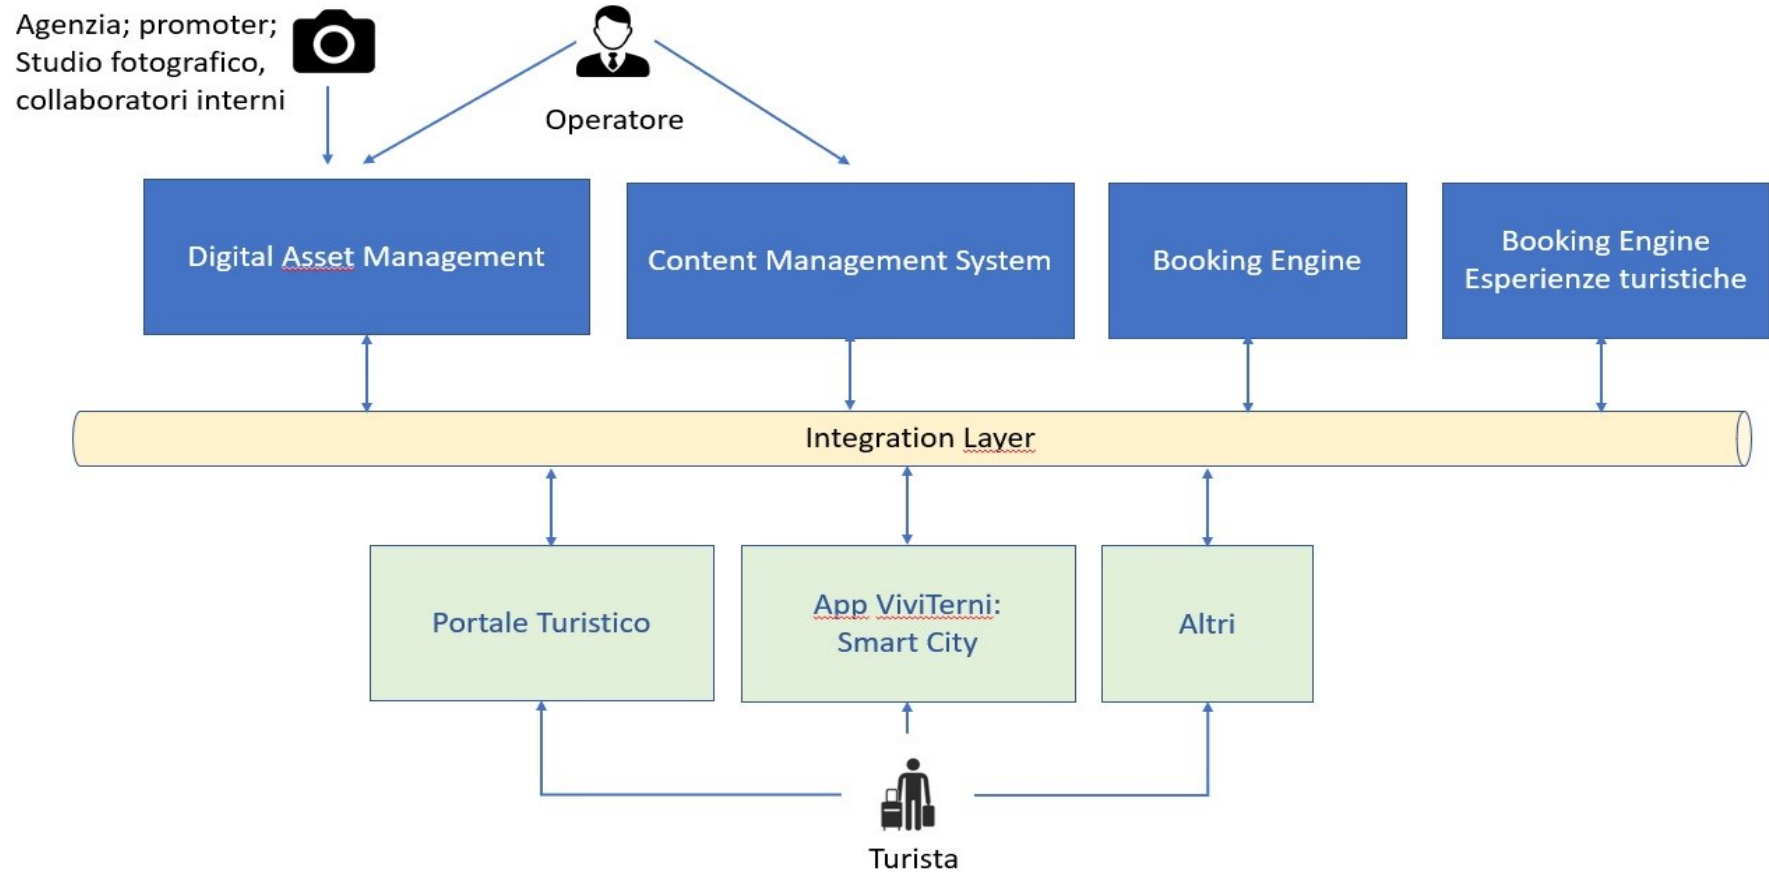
Agenzia; promoter; Studio fotografico, collaboratori interni

Operatore

Digital Asset Management

Content Management System

Booking Engine

Booking Engine Esperienze turistiche

Integration Layer

Portale Turistico

App ViviTerni: Smart City

Altri

Turista